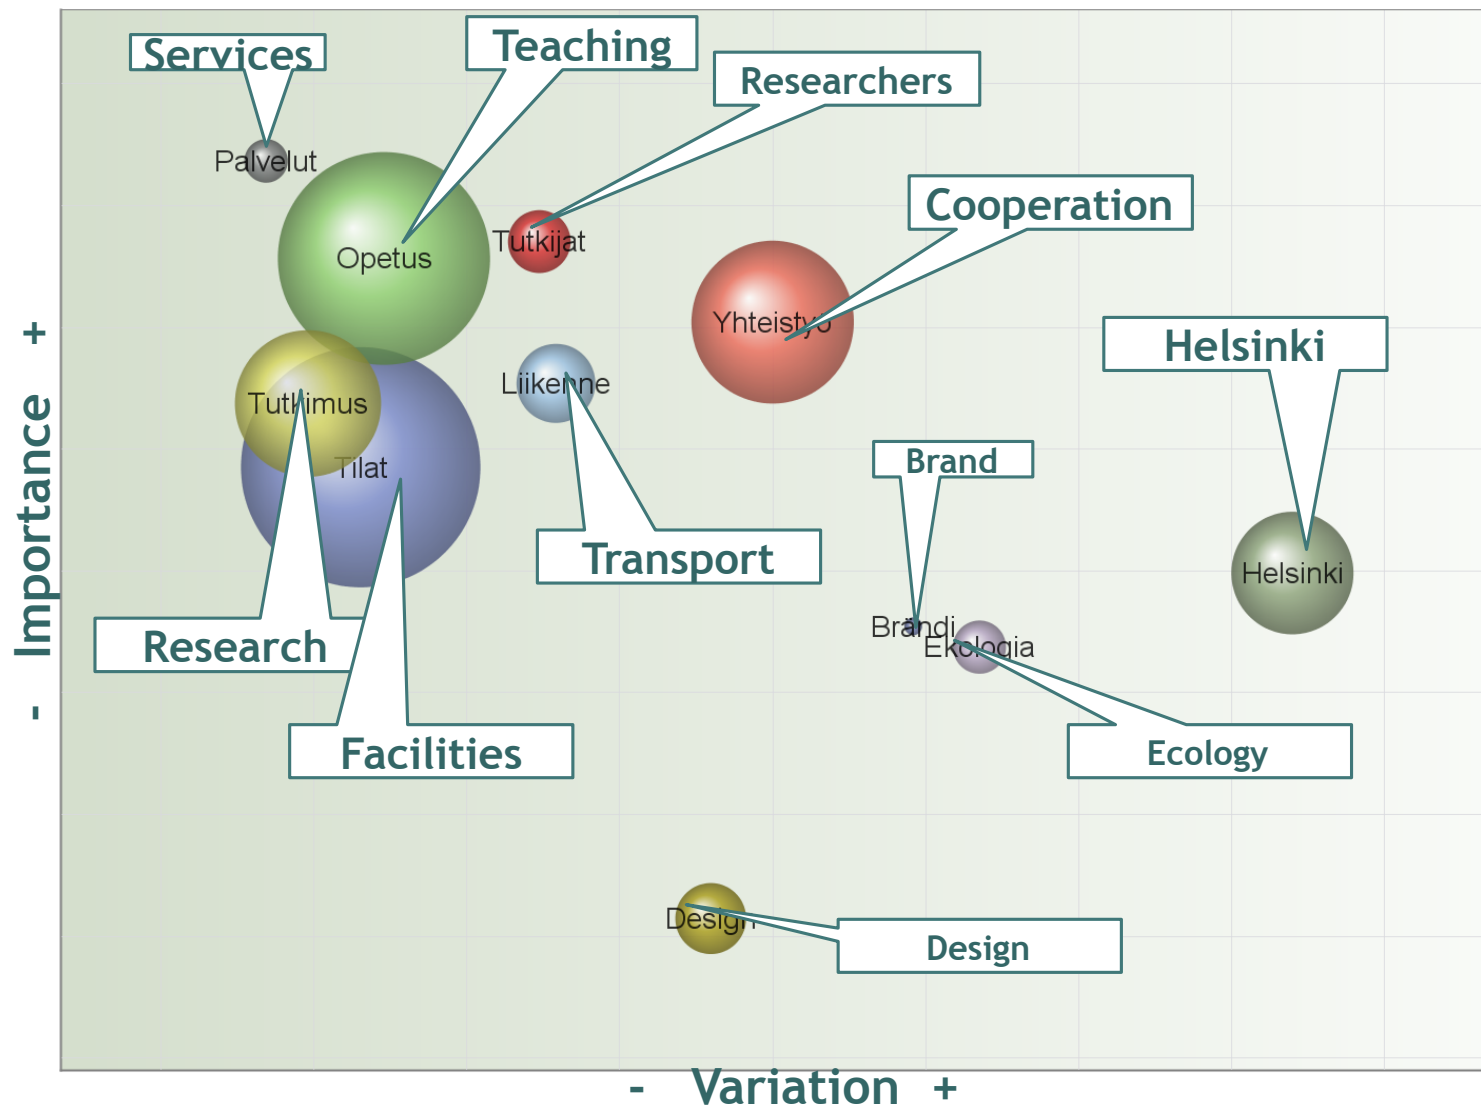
Services

Palvelut

Teaching

Researchers

Opetus

Tutkijat

Cooperation

Yhteistyö

Helsinki

Liikenne

Tutkimus

Tilat

Brand

Transport

Helsinki

Research

Brändi

Ekologia

Facilities

Ecology

Design

Design

- Importance +

- Variation +